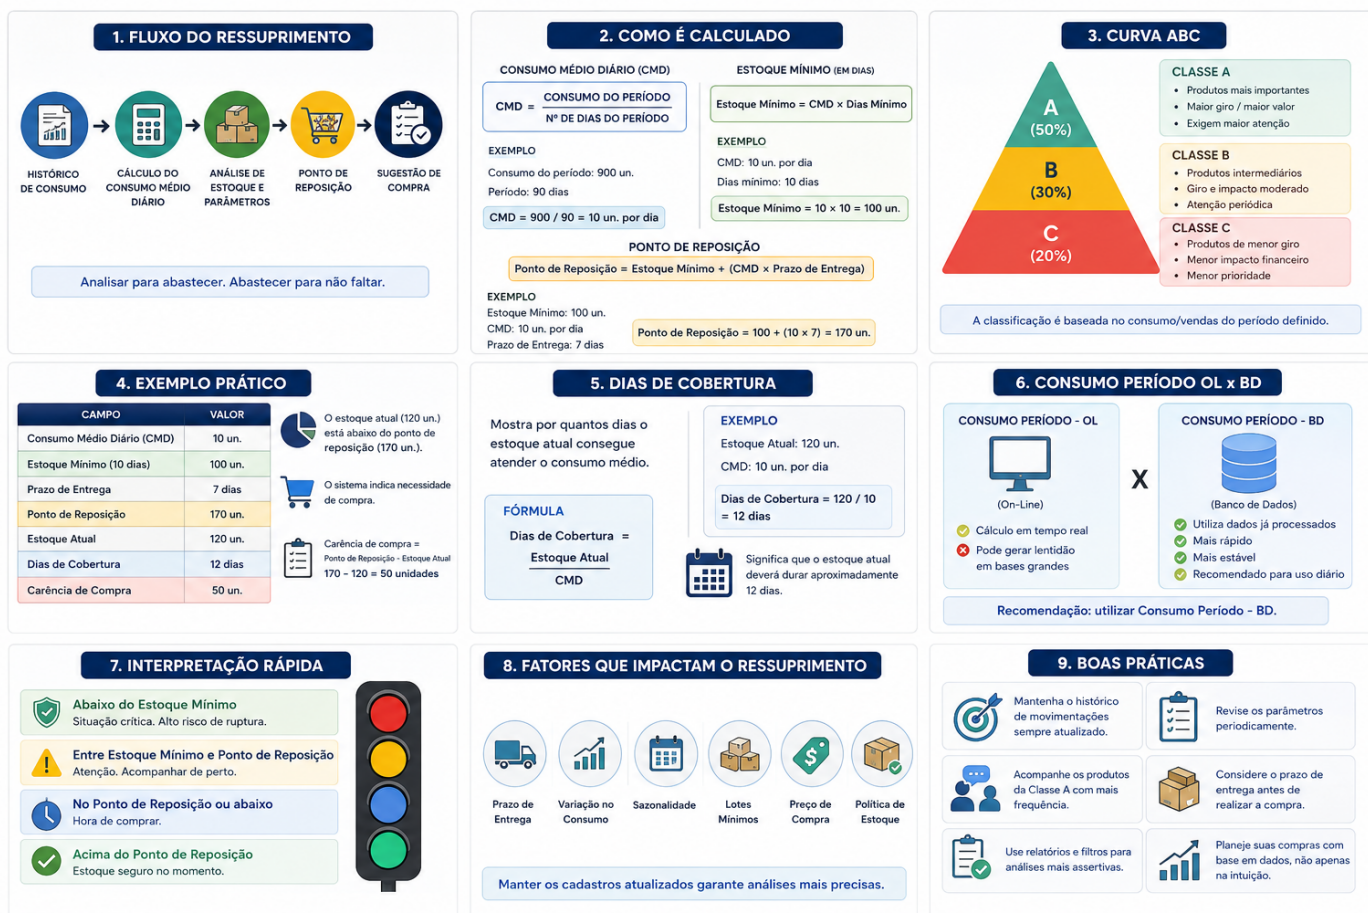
1. FLUXO DO RESSUPRIMENTO

HISTÓRICO DE CONSUMO → CÁLCULO DO CONSUMO MÉDIO DIÁRIO → ANÁLISE DE ESTOQUE E PARÂMETROS → PONTO DE REPOSIÇÃO → SUGESTÃO DE COMPRA

Analisar para abastecer. Abastecer para não faltar.

2. COMO É CALCULADO

CONSUMO MÉDIO DIÁRIO (CMD)

$CMD = \frac{\text{CONSUMO DO PERÍODO}}{\text{Nº DE DIAS DO PERÍODO}}$

EXEMPLO
Consumo do período: 900 un.
Período: 90 dias

CMD = 900 / 90 = 10 un. por dia

ESTOQUE MÍNIMO (EM DIAS)

Estoque Mínimo = CMD × Dias Mínimo

EXEMPLO
CMD: 10 un. por dia
Dias mínimo: 10 dias

Estoque Mínimo = 10 × 10 = 100 un.

PONTO DE REPOSIÇÃO
Ponto de Reposição = Estoque Mínimo + (CMD × Prazo de Entrega)

EXEMPLO
Estoque Mínimo: 100 un.
CMD: 10 un. por dia
Prazo de Entrega: 7 dias

Ponto de Reposição = 100 + (10 × 7) = 170 un.

3. CURVA ABC

A (50%)
B (30%)
C (20%)

CLASSE A
• Produtos mais importantes
• Maior giro / maior valor
• Exigem maior atenção

CLASSE B
• Produtos intermediários
• Giro e impacto moderado
• Atenção periódica

CLASSE C
• Produtos de menor giro
• Menor impacto financeiro
• Menor prioridade

A classificação é baseada no consumo/vendas do período definido.

4. EXEMPLO PRÁTICO

| CAMPO | VALOR |
|---|---|
| Consumo Médio Diário (CMD) | 10 un. |
| Estoque Mínimo (10 dias) | 100 un. |
| Prazo de Entrega | 7 dias |
| Ponto de Reposição | 170 un. |
| Estoque Atual | 120 un. |
| Dias de Cobertura | 12 dias |
| Carência de Compra | 50 un. |

O estoque atual (120 un.) está abaixo do ponto de reposição (170 un.).

O sistema indica necessidade de compra.

Carência de compra = Ponto de Reposição - Estoque Atual
170 - 120 = 50 unidades

5. DIAS DE COBERTURA

Mostra por quantos dias o estoque atual consegue atender o consumo médio.

FÓRMULA
$\text{Dias de Cobertura} = \frac{\text{Estoque Atual}}{\text{CMD}}$

EXEMPLO
Estoque Atual: 120 un.
CMD: 10 un. por dia

Dias de Cobertura = 120 / 10 = 12 dias

Significa que o estoque atual deverá durar aproximadamente 12 dias.

6. CONSUMO PERÍODO OL x BD

CONSUMO PERÍODO - OL
(On-Line)
Cálculo em tempo real
Pode gerar lentidão em bases grandes

X

CONSUMO PERÍODO - BD
(Banco de Dados)
Utiliza dados já processados
Mais rápido
Mais estável
Recomendado para uso diário

Recomendação: utilizar Consumo Período - BD.

7. INTERPRETAÇÃO RÁPIDA

Abaixo do Estoque Mínimo
Situação crítica. Alto risco de ruptura.

Entre Estoque Mínimo e Ponto de Reposição
Atenção. Acompanhar de perto.

No Ponto de Reposição ou abaixo
Hora de comprar.

Acima do Ponto de Reposição
Estoque seguro no momento.

8. FATORES QUE IMPACTAM O RESSUPRIMENTO

Prazo de Entrega
Variação no Consumo
Sazonalidade
Lotes Mínimos
Preço de Compra
Política de Estoque

Manter os cadastros atualizados garante análises mais precisas.

9. BOAS PRÁTICAS

Mantenha o histórico de movimentações sempre atualizado.

Revise os parâmetros periodicamente.

Acompanhe os produtos da Classe A com mais frequência.

Considere o prazo de entrega antes de realizar a compra.

Use relatórios e filtros para análises mais assertivas.

Planeje suas compras com base em dados, não apenas na intuição.